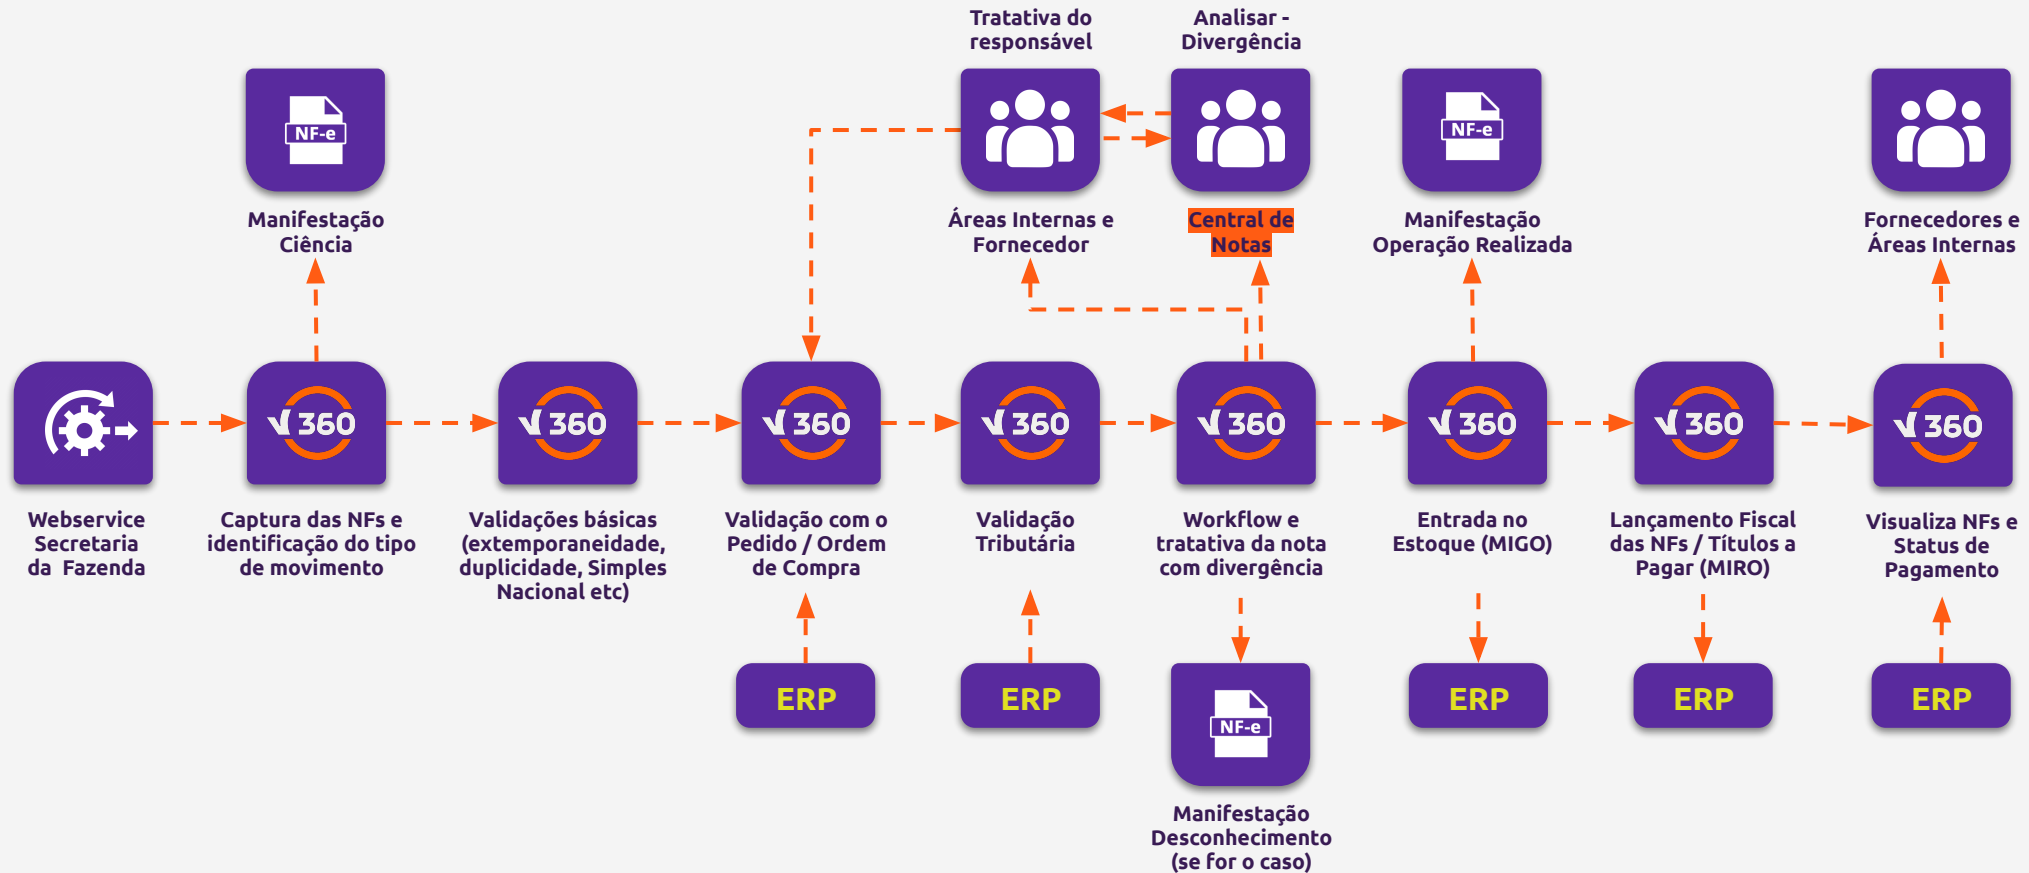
Tratativa do responsável

Analisar - Divergência

NF-e

Manifestação Ciência

Áreas Internas e Fornecedor

Central de Notas

NF-e

Manifestação Operação Realizada

Fornecedores e Áreas Internas

V360

Webservice Secretaria da Fazenda

Captura das NFs e identificação do tipo de movimento

Validações básicas (extemporaneidade, duplicidade, Simples Nacional etc)

Validação com o Pedido / Ordem de Compra

Validação Tributária

Workflow e tratativa da nota com divergência

Entrada no Estoque (MIGO)

Lançamento Fiscal das NFs / Títulos a Pagar (MIRO)

Visualiza NFs e Status de Pagamento

ERP

ERP

NF-e

ERP

ERP

ERP

Manifestação Desconhecimento (se for o caso)